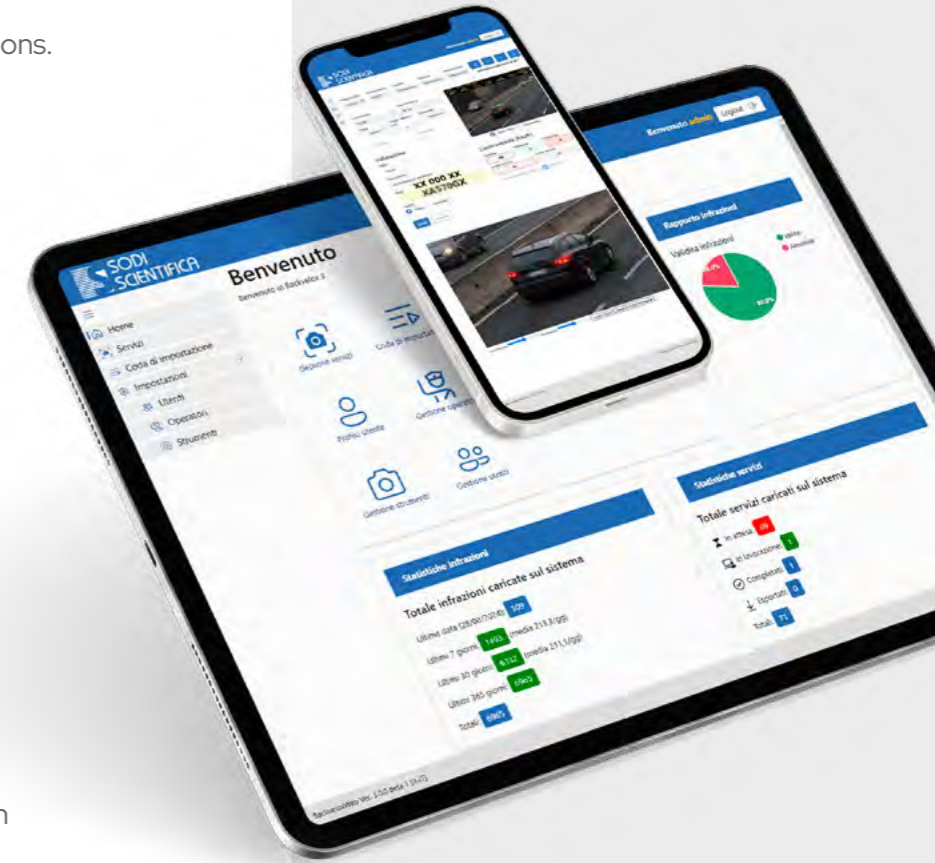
ons.

SODI SCIENTIFICA

XX 000 XX
XA579GX

Benvenuto admin Logout

SODI SCIENTIFICA

Benvenuto
Benvenuto in Backoffice 3

Home
Servizi
Coda di importazione
Impostazioni
Utenti
Operatori
Strumenti

Gestione servizi
Coda di importazione
Profilo utente
Gestione operatori
Gestione strumenti
Gestione utenti

Rapporto infrazioni
Validità infrazioni
Valide
Annullate

Statistiche servizi
Totale servizi caricati sul sistema
In attesa 69
In lavorazione 1
Completati 1
Esportati 0
Totali 71

Statistiche infrazioni
Totale infrazioni caricate sul sistema
Ultima data (28/08/2024) 109
Ultimi 7 giorni 1493 (media 213,3/gg)
Ultimi 30 giorni 6332 (media 211,1/gg)
Ultimi 365 giorni 69605
Totali 69605

BackofficeWeb Ver. 2.5.0 Beta 1 (full)

n